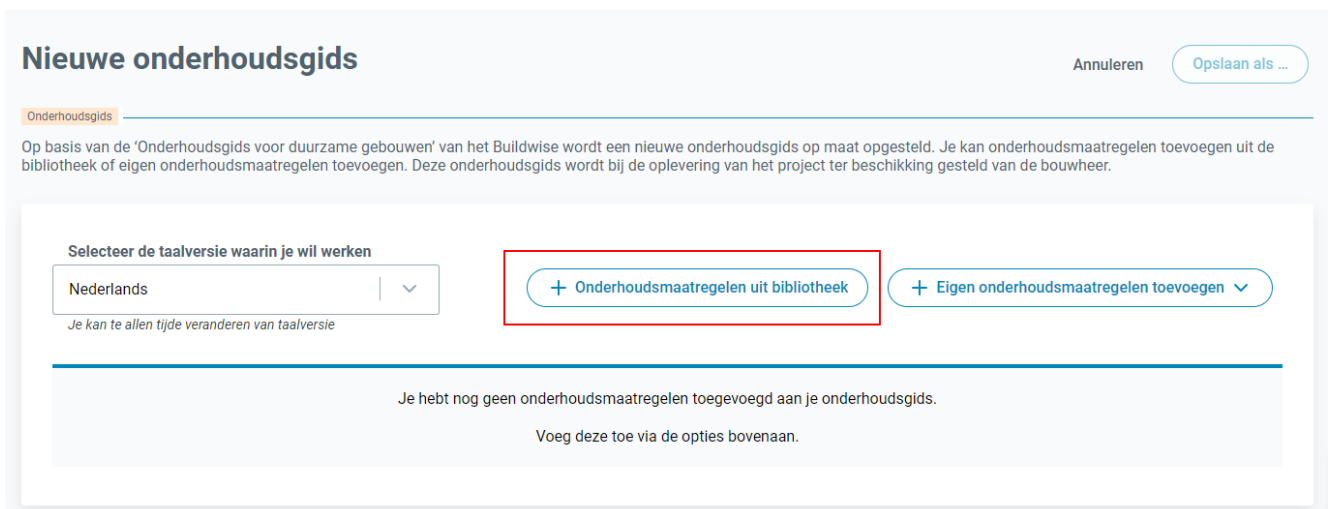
Nieuwe onderhoudsgids

Annuleren

Opslaan als ...

Onderhoudsgids

Op basis van de 'Onderhoudsgids voor duurzame gebouwen' van het Buildwise wordt een nieuwe onderhoudsgids op maat opgesteld. Je kan onderhoudsmaatregelen toevoegen uit de bibliotheek of eigen onderhoudsmaatregelen toevoegen. Deze onderhoudsgids wordt bij de oplevering van het project ter beschikking gesteld van de bouwheer.

Selecteer de taalversie waarin je wil werken

Nederlands

Je kan te allen tijde veranderen van taalversie

+ Onderhoudsmaatregelen uit bibliotheek

+ Eigen onderhoudsmaatregelen toevoegen

Je hebt nog geen onderhoudsmaatregelen toegevoegd aan je onderhoudsgids.

Voeg deze toe via de opties bovenaan.